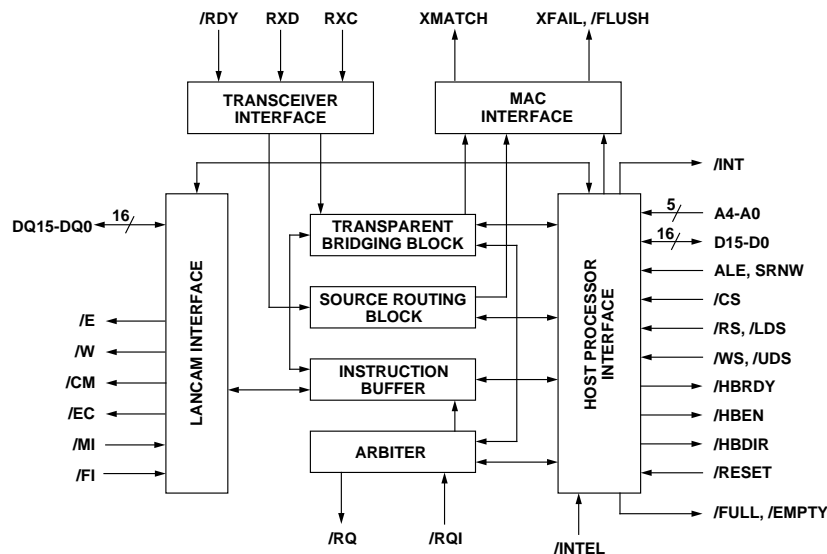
/RDY
RXD
RXC
XMATCH
XFAIL, /FLUSH

TRANSCEIVER INTERFACE

MAC INTERFACE

/INT

DQ15-DQ0
16

LANCAM INTERFACE

TRANSPARENT BRIDGING BLOCK

SOURCE ROUTING BLOCK

INSTRUCTION BUFFER

ARBITER

HOST PROCESSOR INTERFACE

5
A4-A0
16
D15-D0
ALE, SRNW
/CS
/RS, /LDS
/WS, /UDS
/HBRDY
/HBEN
/HBDIR
/RESET
/FULL, /EMPTY

/E
/W
/CM
/EC
/MI
/FI

/RQ
/RQI
/INTEL